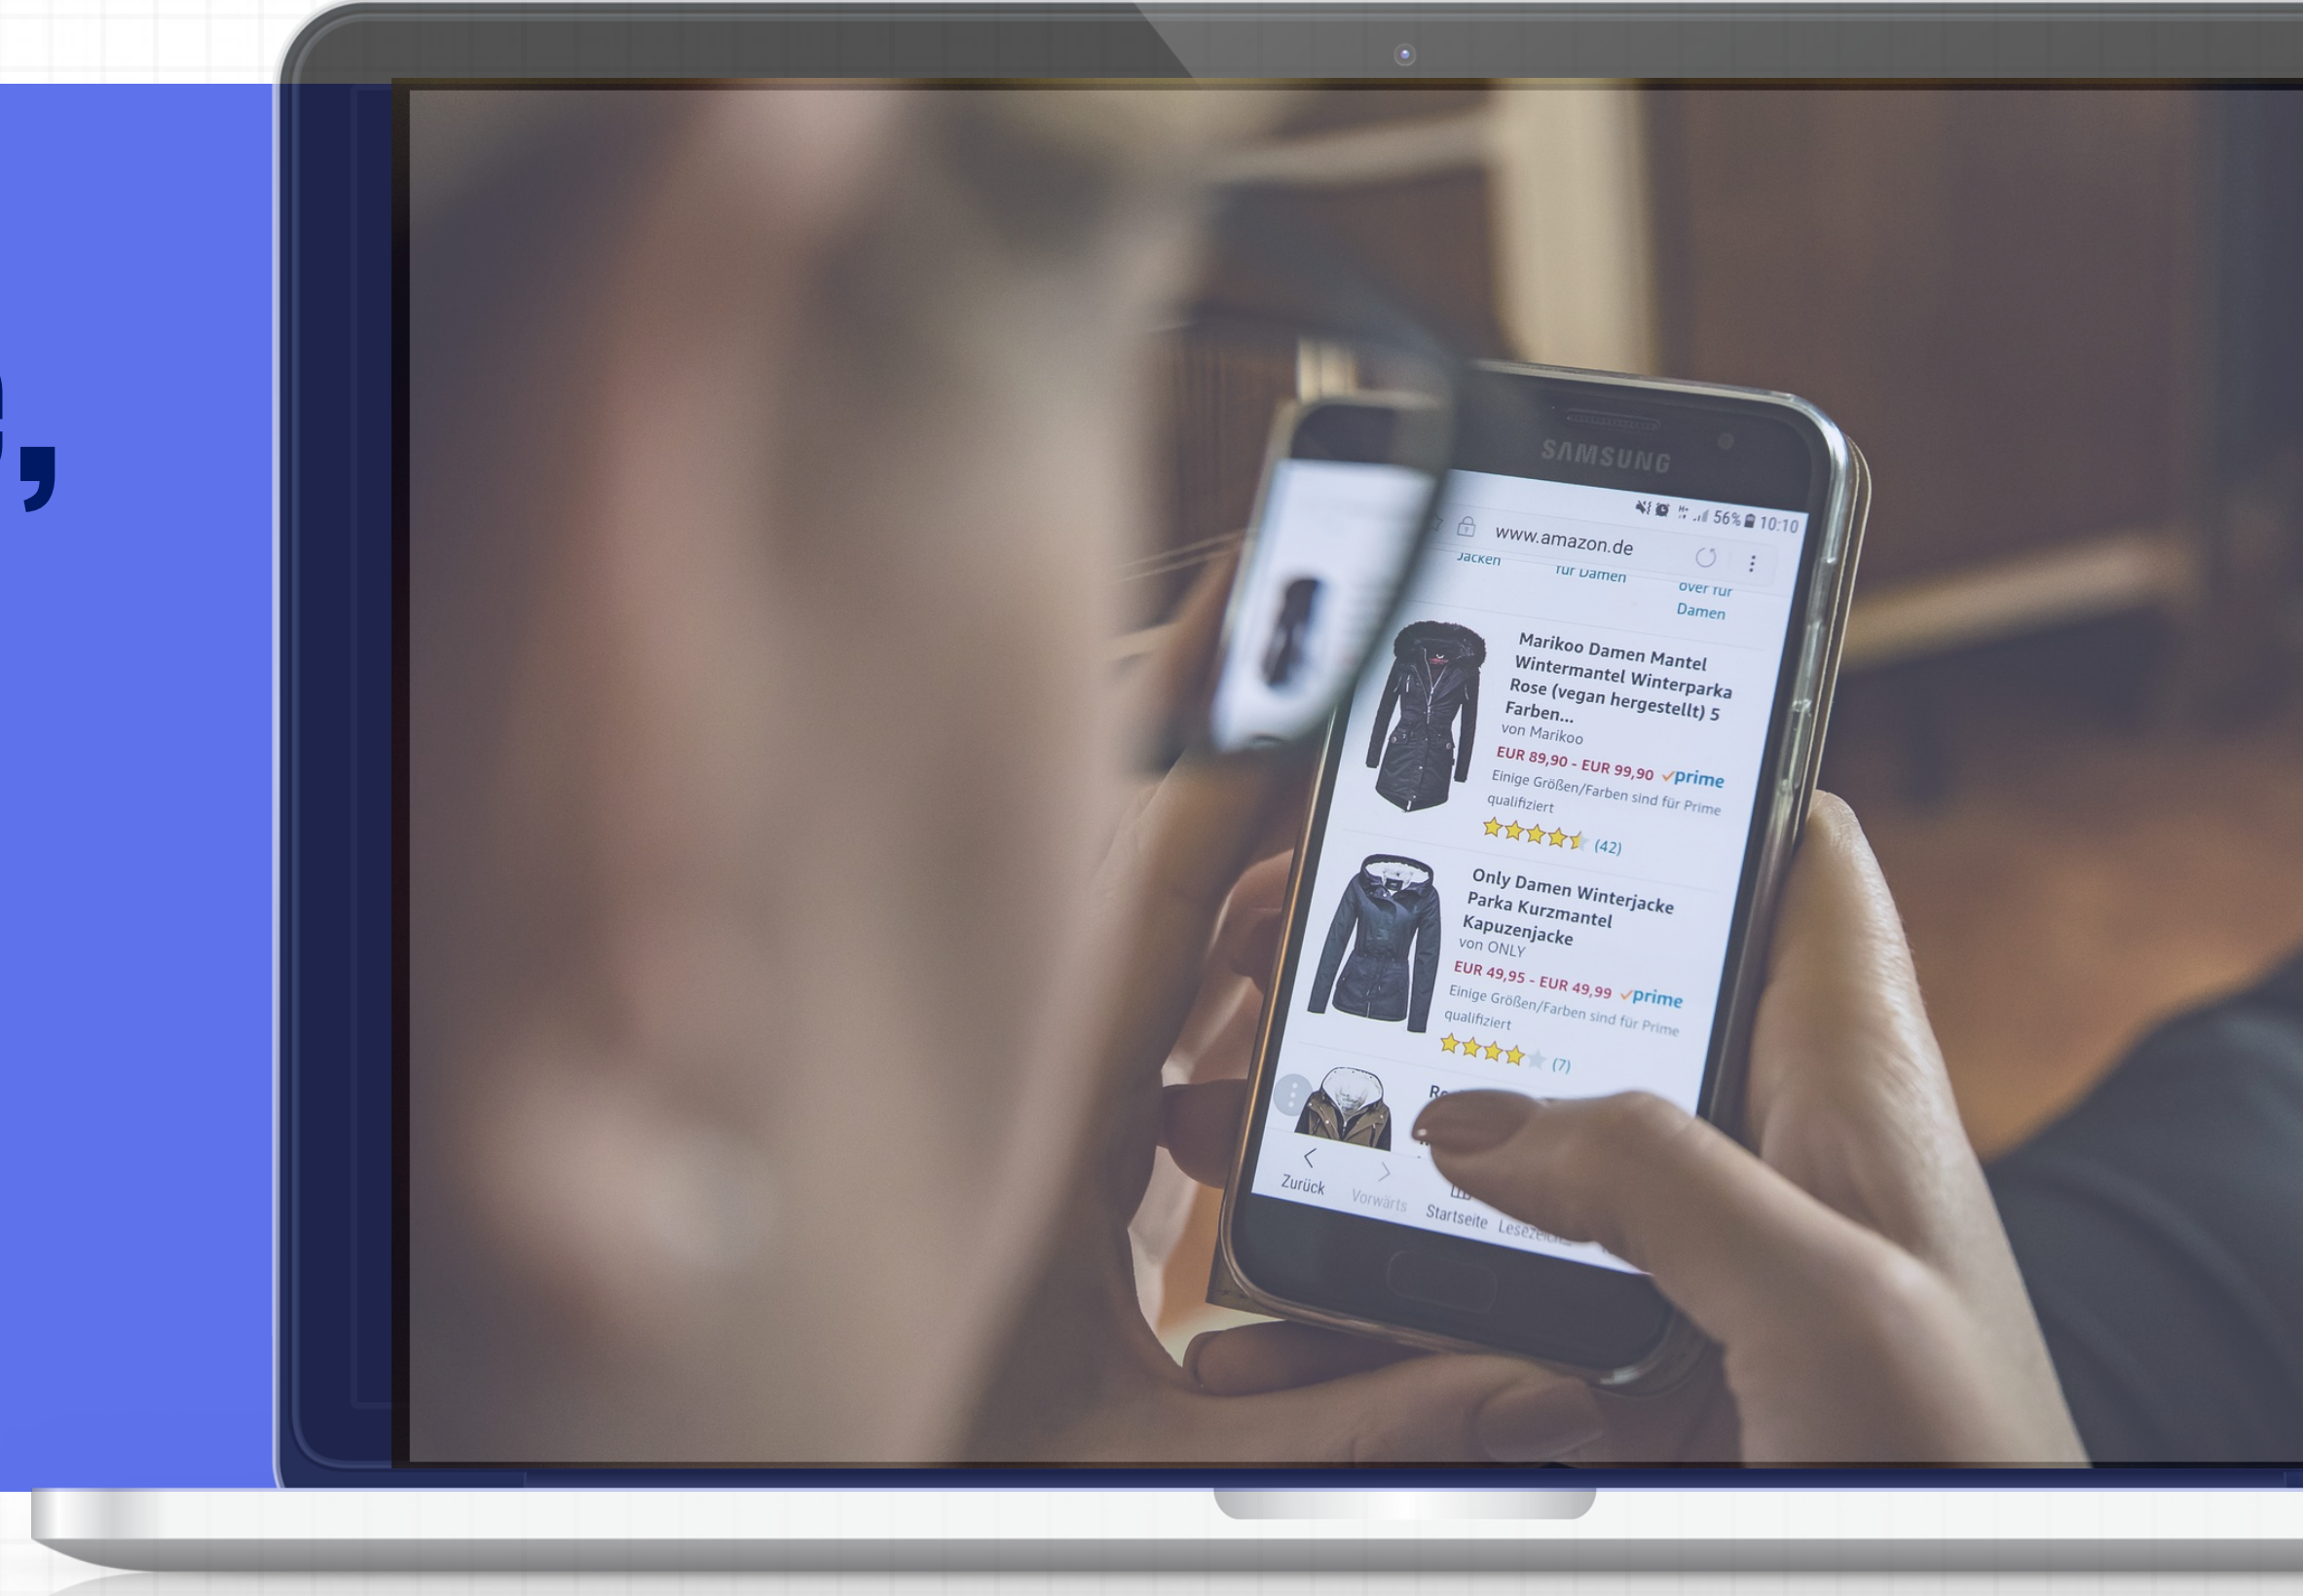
SAMSUNG

56% 10:10

www.amazon.de

Jacken

für Damen

over für Damen

Marikoo Damen Mantel Wintermantel Winterparka Rose (vegan hergestellt) 5 Farben...

von Marikoo

EUR 89,90 - EUR 99,90 ✓prime

Einige Größen/Farben sind für Prime qualifiziert

(42)

Only Damen Winterjacke Parka Kurzmantel Kapuzenjacke

von ONLY

EUR 49,95 - EUR 49,99 ✓prime

Einige Größen/Farben sind für Prime qualifiziert

(7)

Ro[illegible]

Zurück

Vorwärts

Startseite

Lesez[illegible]